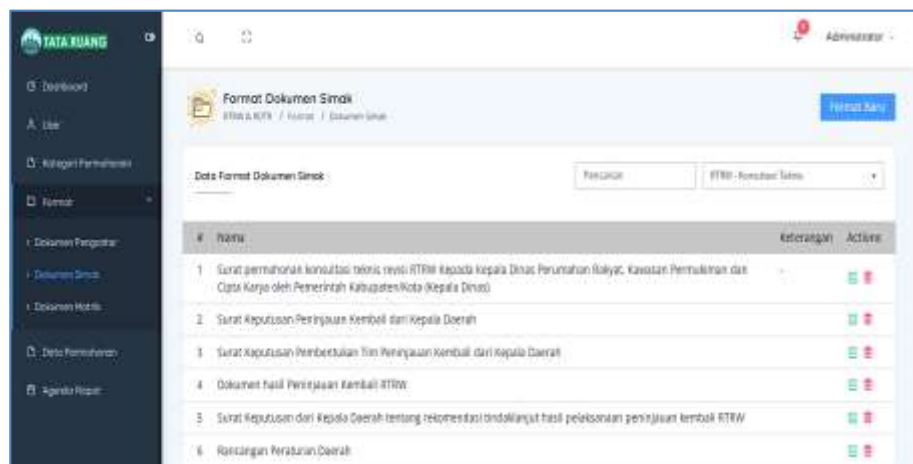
TATA RUANG

Dashboard
User
Kategori Permohonan
Format
Dokumen Pengantar
Dokumen Simak
Dokumen Matrik
Data Permohonan
Agenda Rapat

Administrator

Format Dokumen Simak
RTRW & RDTR / Format / Dokumen Simak

Format Baru

Data Format Dokumen Simak

Pencarian

RTRW - Konsultasi Teknis

| # | Nama | Keterangan | Actions |
|---|---|---|---|
| 1 | Surat permohonan konsultasi teknis revisi RTRW kepada Kepala Dinas Perumahan Rakyat, Kawasan Permukiman dan Cipta Karya oleh Pemerintah Kabupaten/Kota (Kepala Dinas) | - | |
| 2 | Surat Keputusan Peninjauan Kembali dari Kepala Daerah | | |
| 3 | Surat Keputusan Pembentukan Tim Peninjauan Kembali dari Kepala Daerah | | |
| 4 | Dokumen hasil Peninjauan Kembali RTRW | | |
| 5 | Surat Keputusan dari Kepala Daerah tentang rekomendasi tindaklanjut hasil pelaksanaan peninjauan kembali RTRW | | |
| 6 | Rancangan Peraturan Daerah | | |